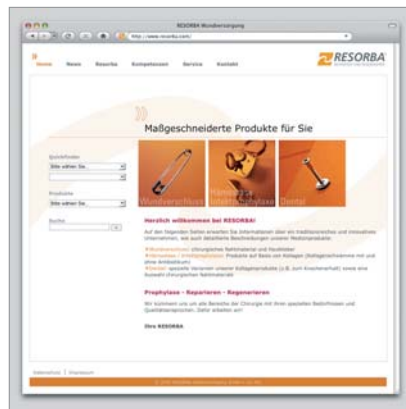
RESORBA Wundversorgung

http://www.resorba.com/

Home News Resorba Kompetenzen Service Kontakt

RESORBA

Maßgeschneiderte Produkte für Sie

Quickfinder
Bitte wählen Sie...

Prophylaxe
Bitte wählen Sie...

Suche

Wundverschluss

Hämostase / Infektprophylaxe

Dental

Herzlich willkommen bei RESORBA!

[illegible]

Prophylaxe · Reparieren · Regenerieren

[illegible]

Ihre RESORBA

Datenschutz | Impressum

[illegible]